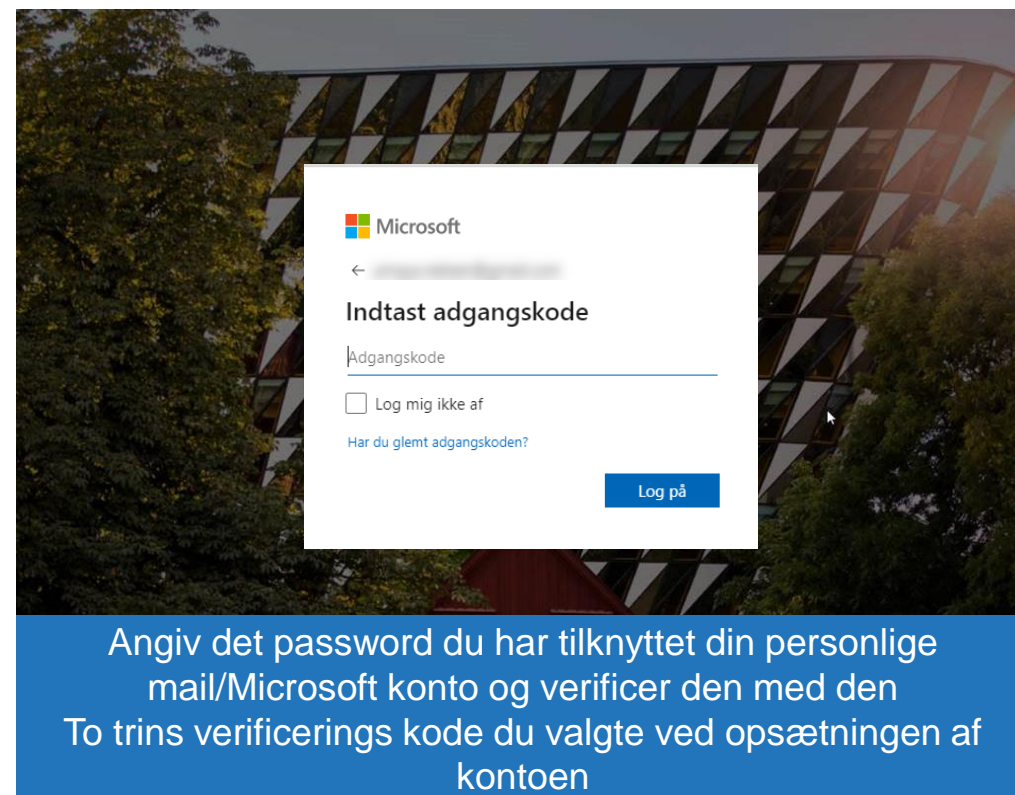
Microsoft

← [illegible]

Indtast adgangskode

Adgangskode

Log mig ikke af

Har du glemt adgangskoden?

Log på

Angiv det password du har tilknyttet din personlige mail/Microsoft konto og verificer den med den To trins verificerings kode du valgte ved opsætningen af kontoen